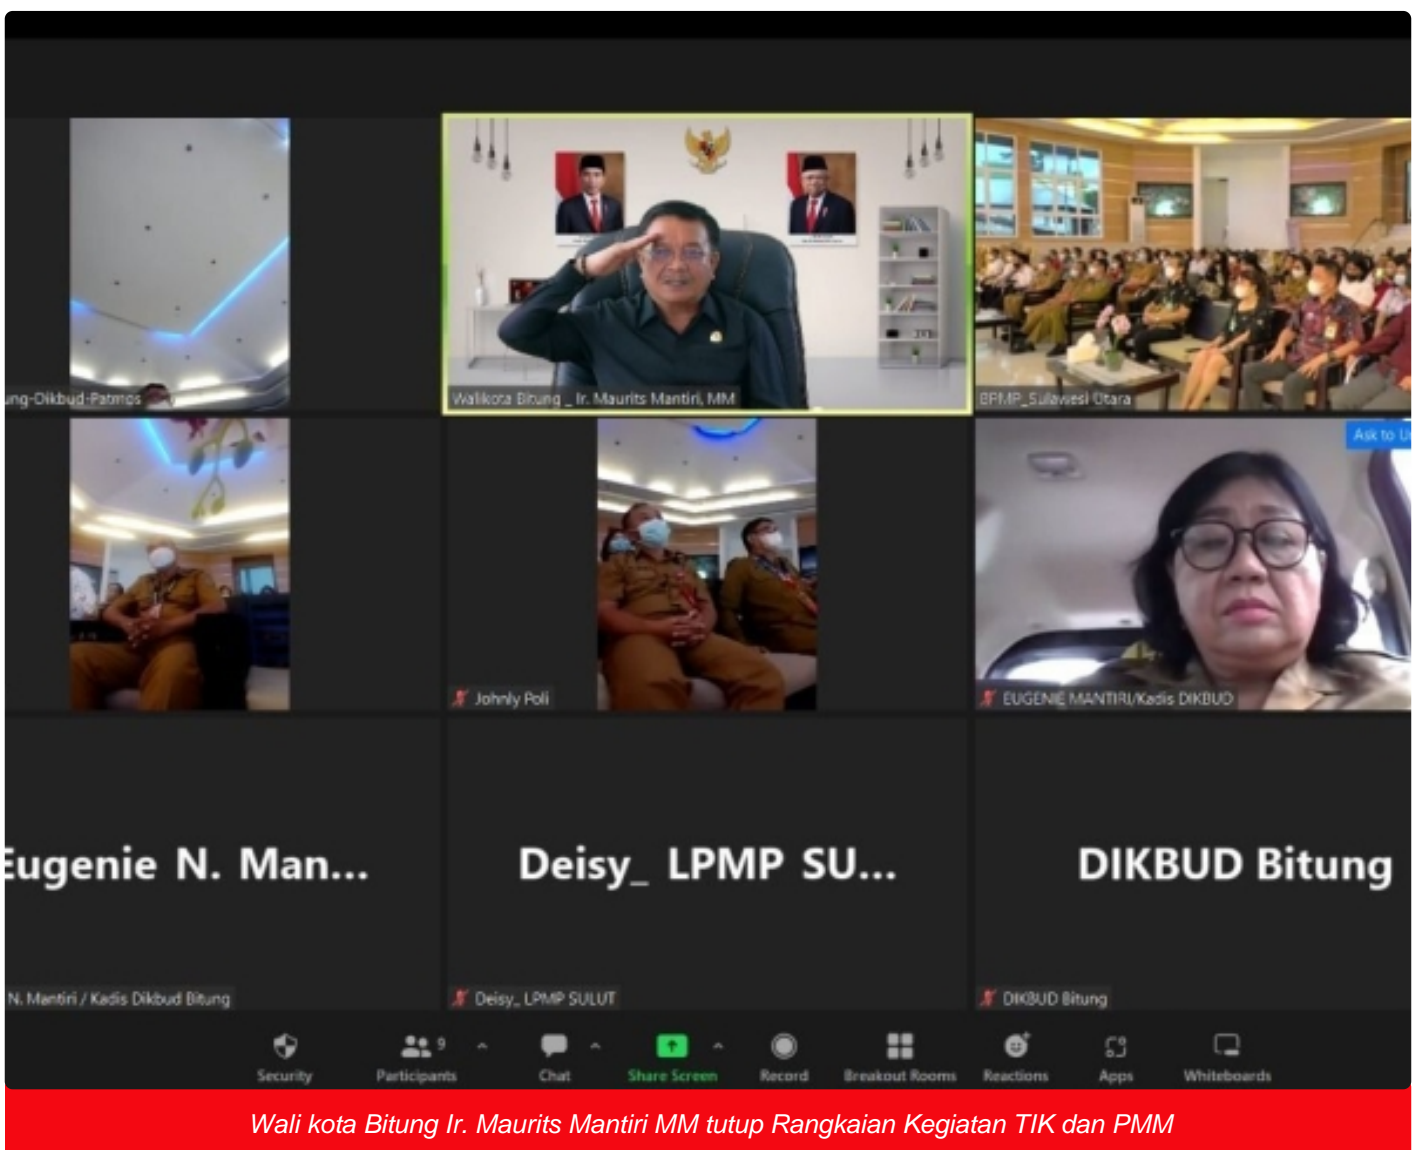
ung-Dikbud-Patmos

Walikota Bitung _ Ir. Maurits Mantiri, MM

BPMP_Sulawesi Utara

Johnly Poli

Ask to U

EUGENIE MANTIRI/Kadis DIKBUD

Eugenie N. Man...

N. Mantiri / Kadis Dikbud Bitung

Deisy_ LPMP SU...

Deisy_ LPMP SULUT

DIKBUD Bitung

DIKBUD Bitung

Security

Participants 9

Chat

Share Screen

Record

Breakout Rooms

Reactions

Apps

Whiteboards

Wali kota Bitung Ir. Maurits Mantiri MM tutup Rangkaian Kegiatan TIK dan PMM